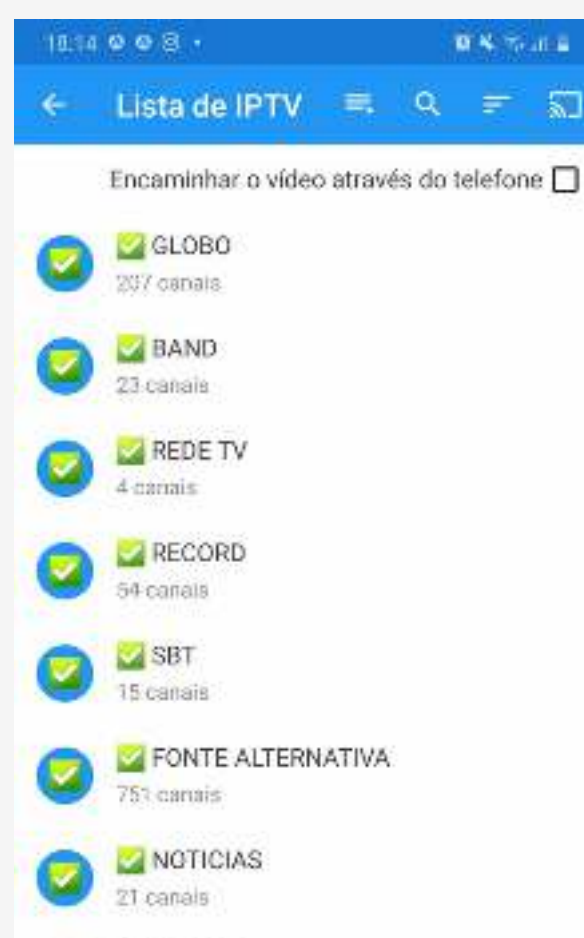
18:14

Lista de IPTV

Encaminhar o vídeo através do telefone

✅ GLOBO
207 canais

✅ BAND
23 canais

✅ REDE TV
4 canais

✅ RECORD
54 canais

✅ SBT
15 canais

✅ FONTE ALTERNATIVA
751 canais

✅ NOTICIAS
21 canais